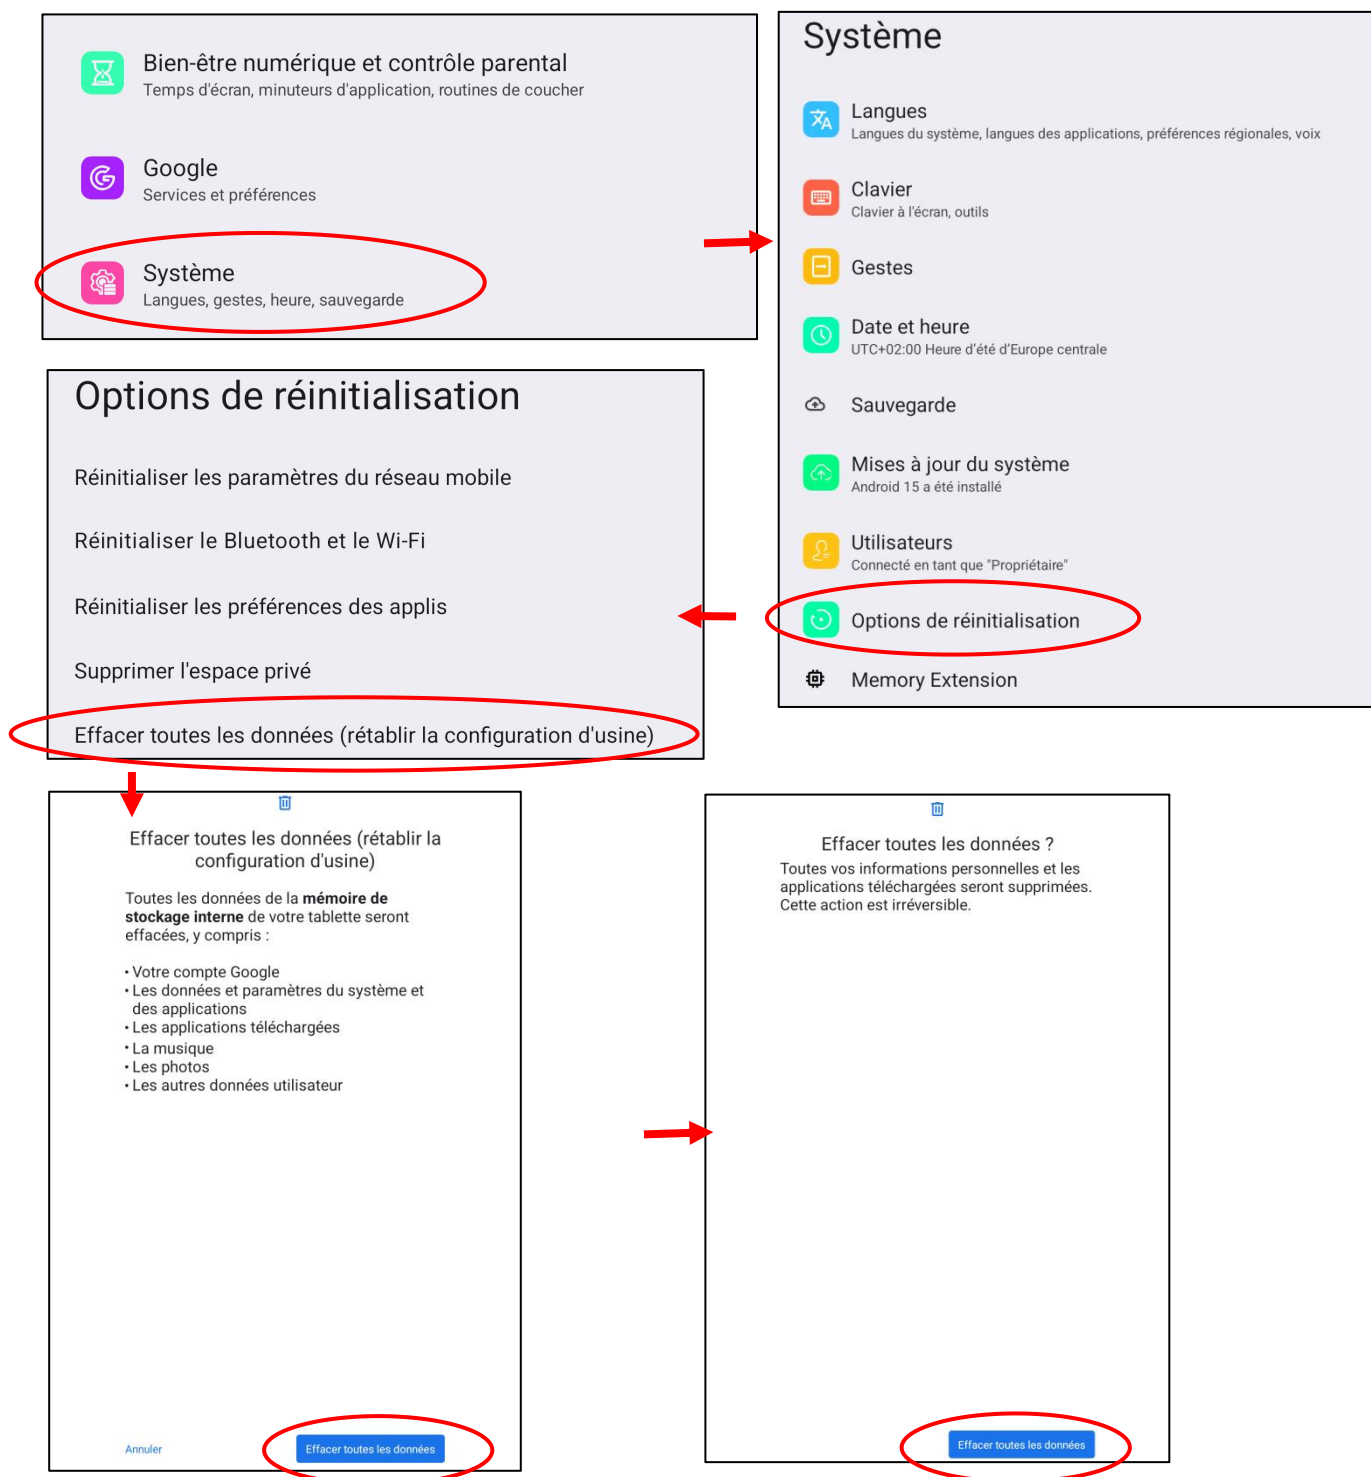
Bien-être numérique et contrôle parental
Temps d'écran, minuteurs d'application, routines de coucher

Google
Services et préférences

Système
Langues, gestes, heure, sauvegarde

Système

Langues
Langues du système, langues des applications, préférences régionales, voix

Clavier
Clavier à l'écran, outils

Gestes

Date et heure
UTC+02:00 Heure d'été d'Europe centrale

Sauvegarde

Mises à jour du système
Android 15 a été installé

Utilisateurs
Connecté en tant que "Propriétaire"

Options de réinitialisation

Memory Extension

Options de réinitialisation

Réinitialiser les paramètres du réseau mobile

Réinitialiser le Bluetooth et le Wi-Fi

Réinitialiser les préférences des applis

Supprimer l'espace privé

Effacer toutes les données (rétablir la configuration d'usine)

Effacer toutes les données (rétablir la configuration d'usine)

Toutes les données de la **mémoire de stockage interne** de votre tablette seront effacées, y compris :

• Votre compte Google
• Les données et paramètres du système et des applications
• Les applications téléchargées
• La musique
• Les photos
• Les autres données utilisateur

Annuler

Effacer toutes les données

Effacer toutes les données ?

Toutes vos informations personnelles et les applications téléchargées seront supprimées. Cette action est irréversible.

Effacer toutes les données